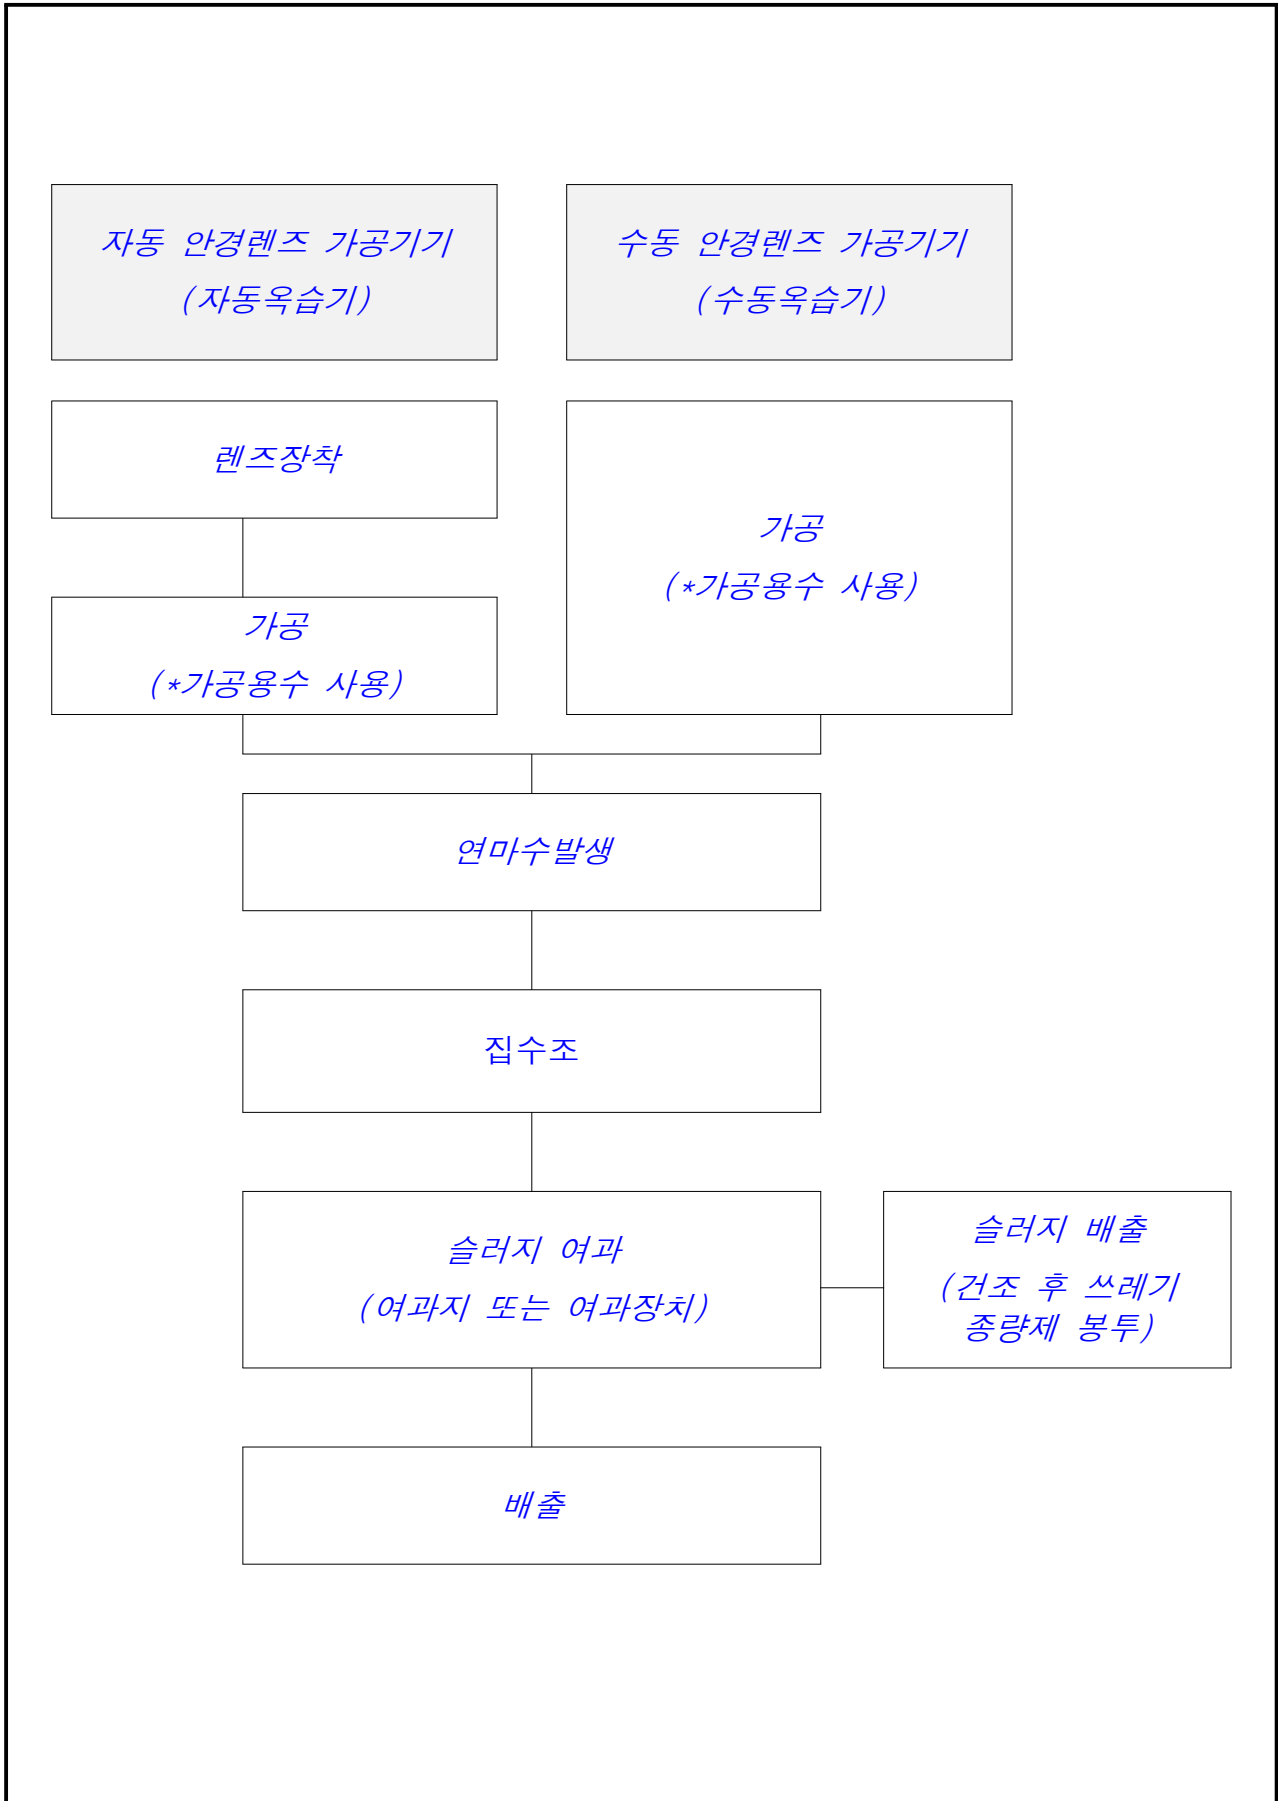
자동 안경렌즈 가공기기
(자동옥습기)

수동 안경렌즈 가공기기
(수동옥습기)

렌즈장착

가공
(*가공용수 사용)

가공
(*가공용수 사용)

연마수발생

집수조

슬러지 여과
(여과지 또는 여과장치)

슬러지 배출
(건조 후 쓰레기 종량제 봉투)

배출